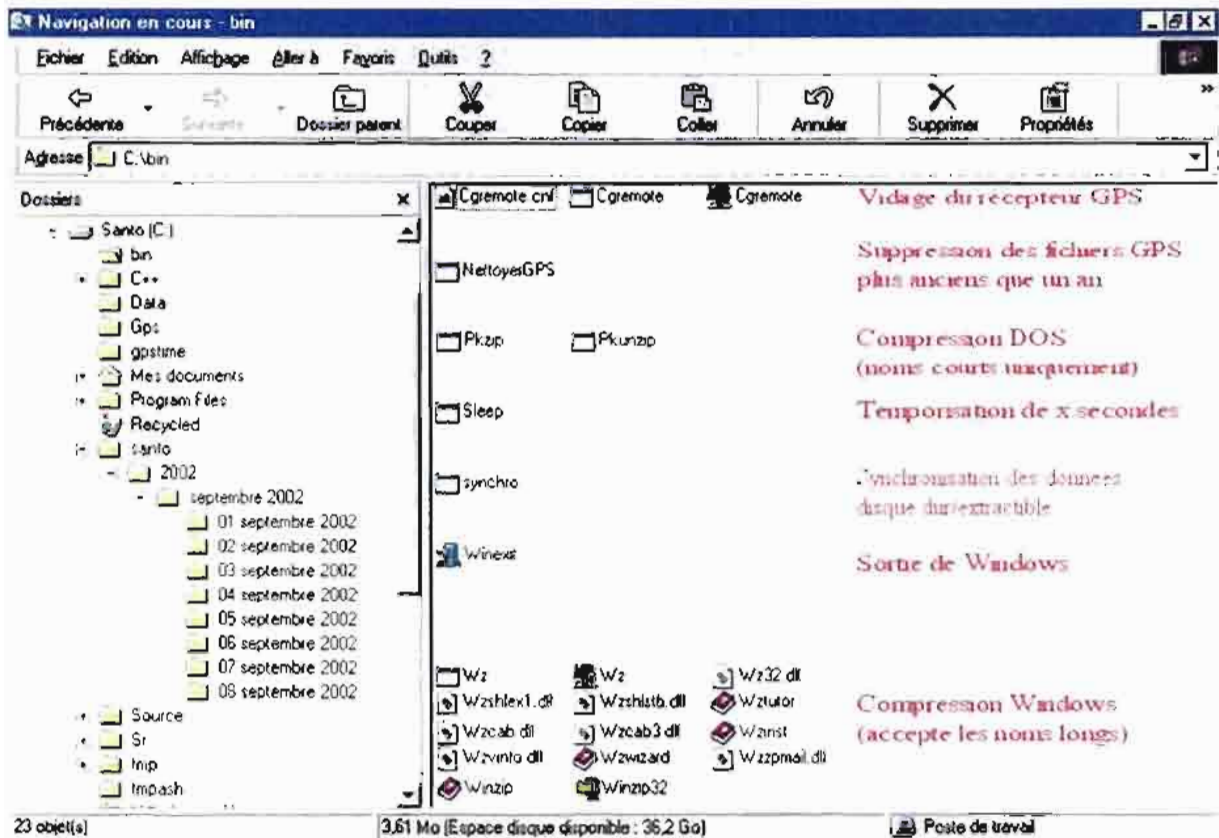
Navigation en cours - bin

Fichier Edition Affichage Aller à Favoris Outils ?

Précédente Suivante Dossier parent Couper Copier Coller Annuler Supprimer Propriétés

Adresse C:\bin

Dossiers ×

Santo (C:)
bin
C++
Data
Gps
gpstime
Mes documents
Program Files
Recycled
santo
2002
septembre 2002
01 septembre 2002
02 septembre 2002
03 septembre 2002
04 septembre 2002
05 septembre 2002
06 septembre 2002
07 septembre 2002
08 septembre 2002
Source
Sr
tmp
tmpash

Cgremote.cnf Cgremote Cgremote

Vidage du récepteur GPS

NettoyesGPS

Suppression des fichiers GPS plus anciens que un an

Pkzip Pkunzip

Compression DOS (noms courts uniquement)

Sleep

Temporisation de x secondes

synchro

Synchronisation des données disque dur/extractible

Winexit

Sortie de Windows

Wz Wz Wz32.dll
Wzshlex1.dll Wzshlstb.dll Wztutor
Wzcab.dll Wzcab3.dll Wzinst
Wzvinfo.dll Wzwizard Wzzpmail.dll
Winzip Winzip32

Compression Windows (accepte les noms longs)

23 objet(s) 3,61 Mo (Espace disque disponible : 36,2 Go) Poste de travail